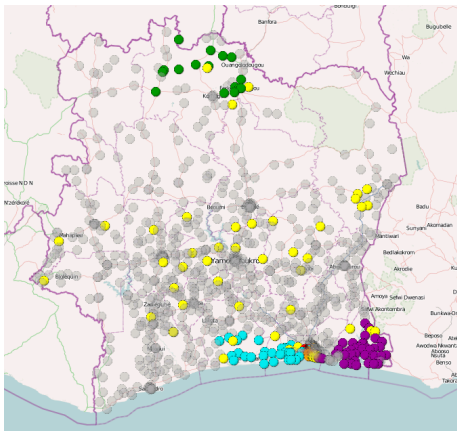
Bobo-Dioulasso
Banfora
Bugubelle
Ouangolodougou
Wa
Wechiau
Korhogo
Bouna
rossie N D N
Nzerekore
Badu
Akomadan
Wenchi
Bouaké
Techiman
Man
Nkoranza
Kintampo
Danané
Yamoussoukro
Abengourou
Bedlakokrom
Akrodie
Guiglo
Amoya
Sefwi Dwenasi
Daloa
Aboisso
Ayi Akomtanba
Beposo
Gagnoa
Awodwa Nkwanta
Abonso
Enchi
Beroo
Divo
Sassandra
Abidjan